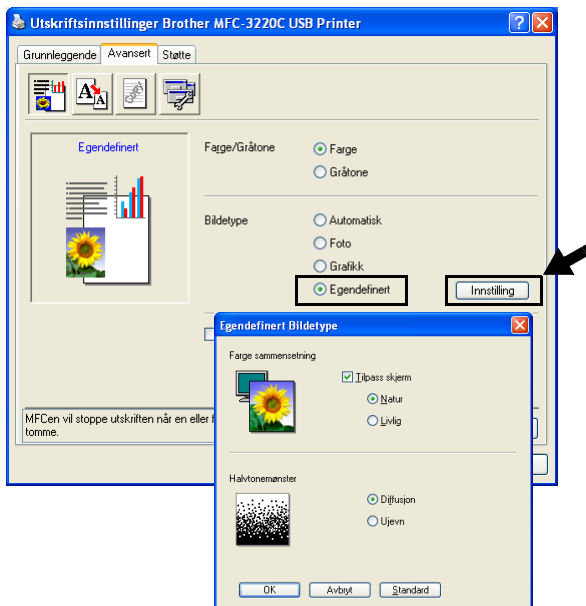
Utskriftsinnstillinger Brother MFC-3220C USB Printer

Grunnleggende | Avansert | Støtte

Egendefinert

Farge/Gråtone
Farge
Gråtone

Bildetype
Automatisk
Foto
Grafikk
Egendefinert
Innstilling

MFCen vil stoppe utskriften når en eller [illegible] tomme.

Egendefinert Bildetype

Farge sammensetning
Tilpass skjerm
Natur
Livlig

Halvtonemønster
Diffusjon
Ujevn

OK | Avbryt | Standard